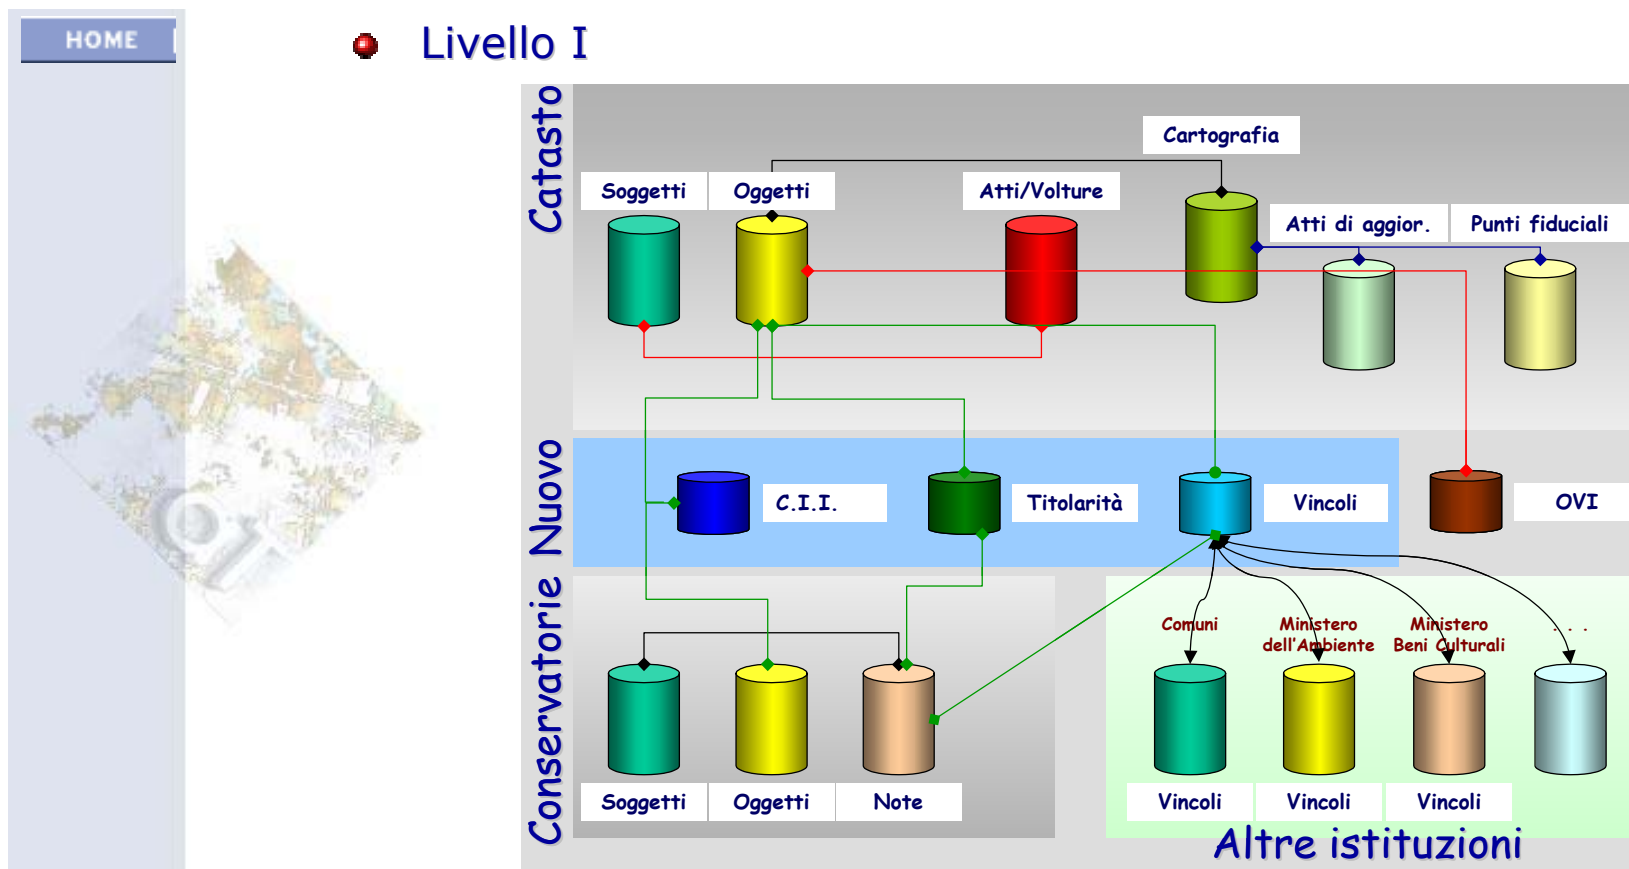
HOME

Livello I

Catasto

Cartografia

Soggetti

Oggetti

Atti/Volture

Atti di aggior.

Punti fiduciali

Nuovo

C.I.I.

Titolarità

Vincoli

OVI

Conservatorie

Comuni

Ministero dell'Ambiente

Ministero Beni Culturali

. . .

Soggetti

Oggetti

Note

Vincoli

Vincoli

Vincoli

Altre istituzioni